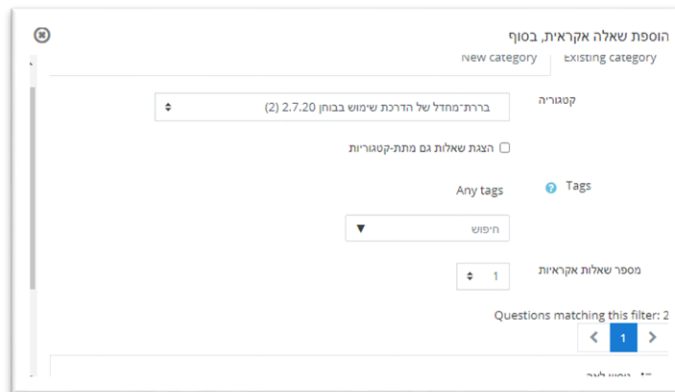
הוספת שאלה אקראית, בסוף

Existing category
New category

קטגוריה
ברירת-מחדל של הדרכת שימוש בבוחן 2.7.20 (2)

הצגת שאלות גם מתת-קטגוריות

Tags
Any tags

חיפוש

מספר שאלות אקראיות
1

Questions matching this filter: 2

1

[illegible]